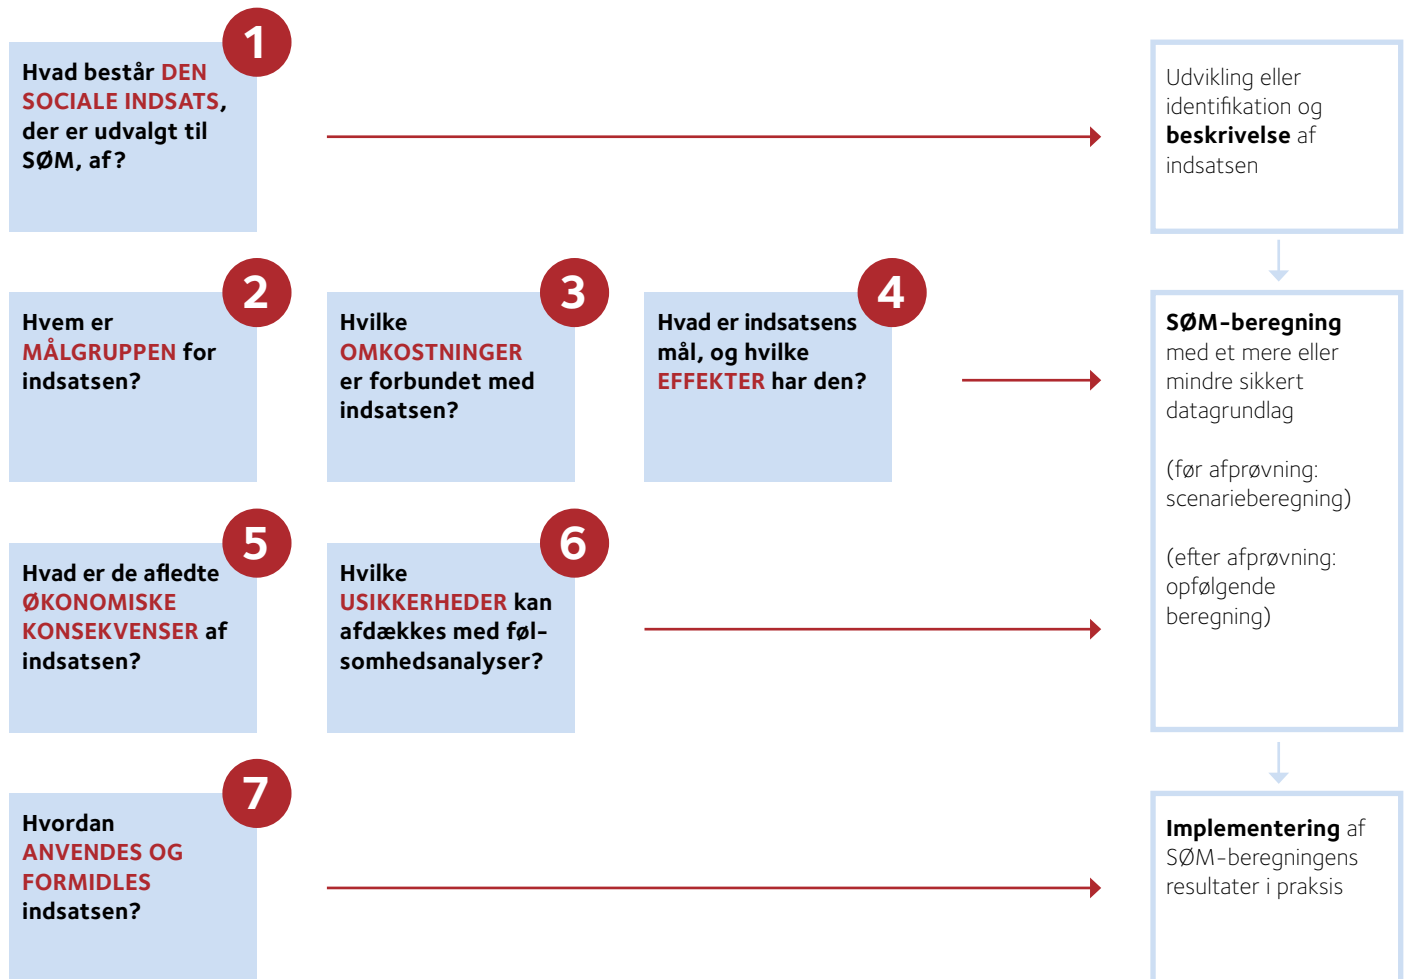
1
Hvad består DEN SOCIALE INDSATS, der er udvalgt til SØM, af?

Udvikling eller identifikation og beskrivelse af indsatsen

2
Hvem er MÅLGRUPPEN for indsatsen?

3
Hvilke OMKOSTNINGER er forbundet med indsatsen?

4
Hvad er indsatsens mål, og hvilke EFFEKTER har den?

SØM-beregning med et mere eller mindre sikkert datagrundlag

(før afprøvning: scenarieberegning)

(efter afprøvning: opfølgende beregning)

5
Hvad er de afledte ØKONOMISKE KONSEKVENSER af indsatsen?

6
Hvilke USIKKERHEDER kan afdækkes med følsomhedsanalyser?

7
Hvordan ANVENDES OG FORMIDLES indsatsen?

Implementering af SØM-beregningens resultater i praksis